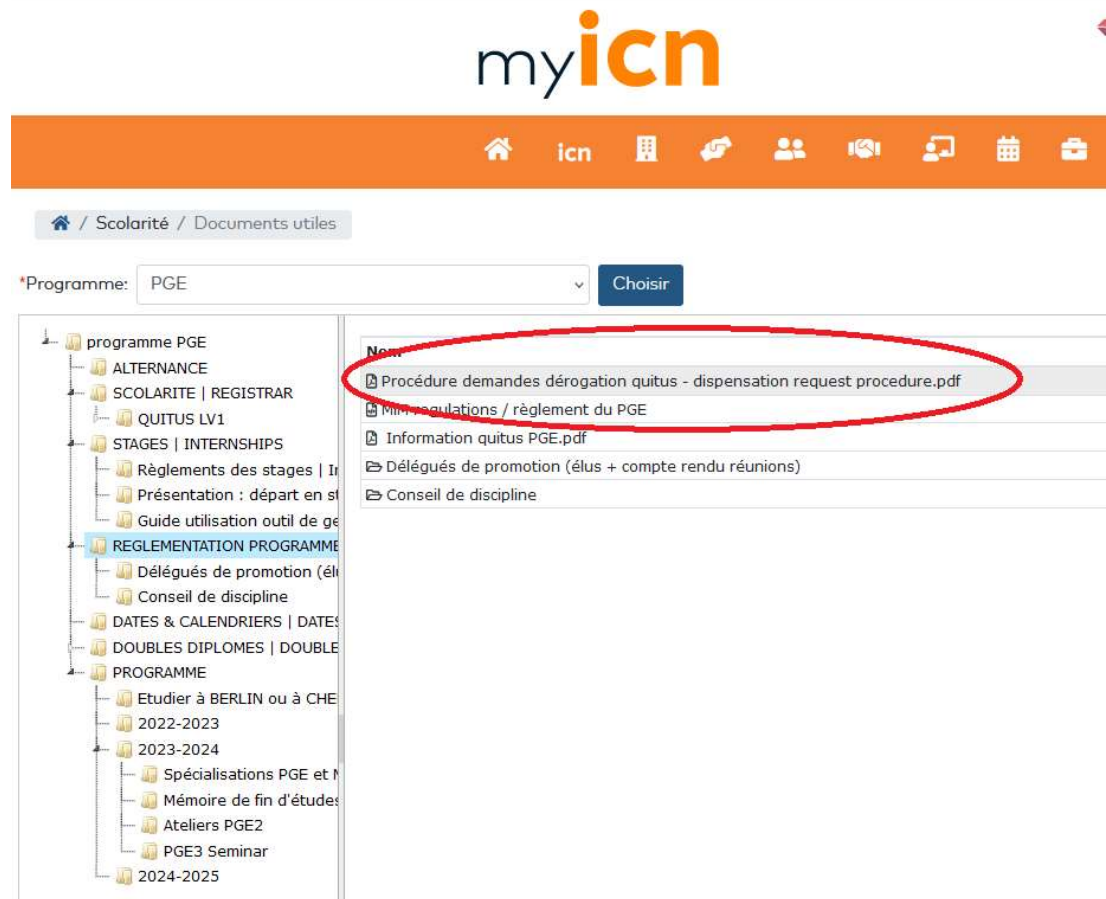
myicn

icn

/ Scolarité / Documents utiles

*Programme: PGE

Choisir

programme PGE
ALTERNANCE
SCOLARITE | REGISTRAR
QUITUS LV1
STAGES | INTERNSHIPS
Règlements des stages | I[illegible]
Présentation : départ en s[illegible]
Guide utilisation outil de ge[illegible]
REGLEMENTATION PROGRAMME
Délégués de promotion (él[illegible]
Conseil de discipline
DATES & CALENDRIERS | DATES
DOUBLES DIPLOMES | DOUBLE
PROGRAMME
Etudier à BERLIN ou à CHE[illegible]
2022-2023
2023-2024
Spécialisations PGE et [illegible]
Mémoire de fin d'études
Ateliers PGE2
PGE3 Seminar
2024-2025

Nom
Procédure demandes dérogation quitus - dispensation request procedure.pdf
MIM regulations / règlement du PGE
Information quitus PGE.pdf
Délégués de promotion (élus + compte rendu réunions)
Conseil de discipline